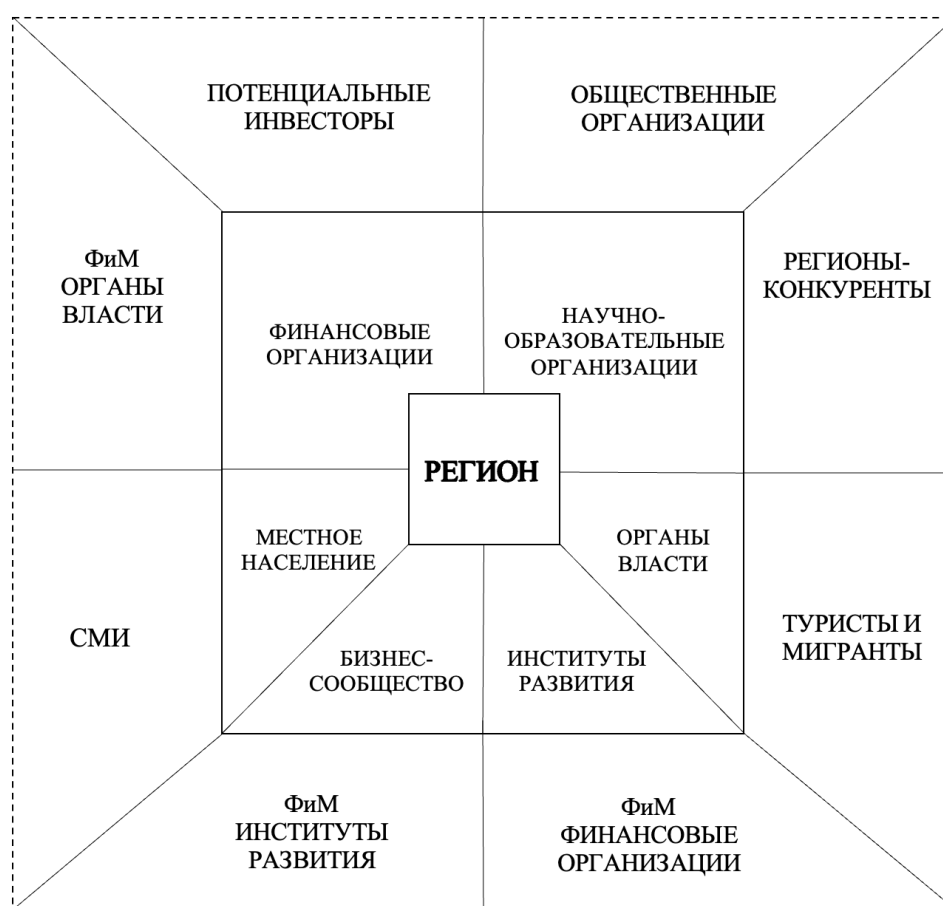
ПОТЕНЦИАЛЬНЫЕ ИНВЕСТОРЫ

ОБЩЕСТВЕННЫЕ ОРГАНИЗАЦИИ

ФиМ ОРГАНЫ ВЛАСТИ

ФИНАНСОВЫЕ ОРГАНИЗАЦИИ

НАУЧНО-ОБРАЗОВАТЕЛЬНЫЕ ОРГАНИЗАЦИИ

РЕГИОНЫ-КОНКУРЕНТЫ

РЕГИОН

МЕСТНОЕ НАСЕЛЕНИЕ

ОРГАНЫ ВЛАСТИ

СМИ

БИЗНЕС-СООБЩЕСТВО

ИНСТИТУТЫ РАЗВИТИЯ

ТУРИСТЫ И МИГРАНТЫ

ФиМ ИНСТИТУТЫ РАЗВИТИЯ

ФиМ ФИНАНСОВЫЕ ОРГАНИЗАЦИИ